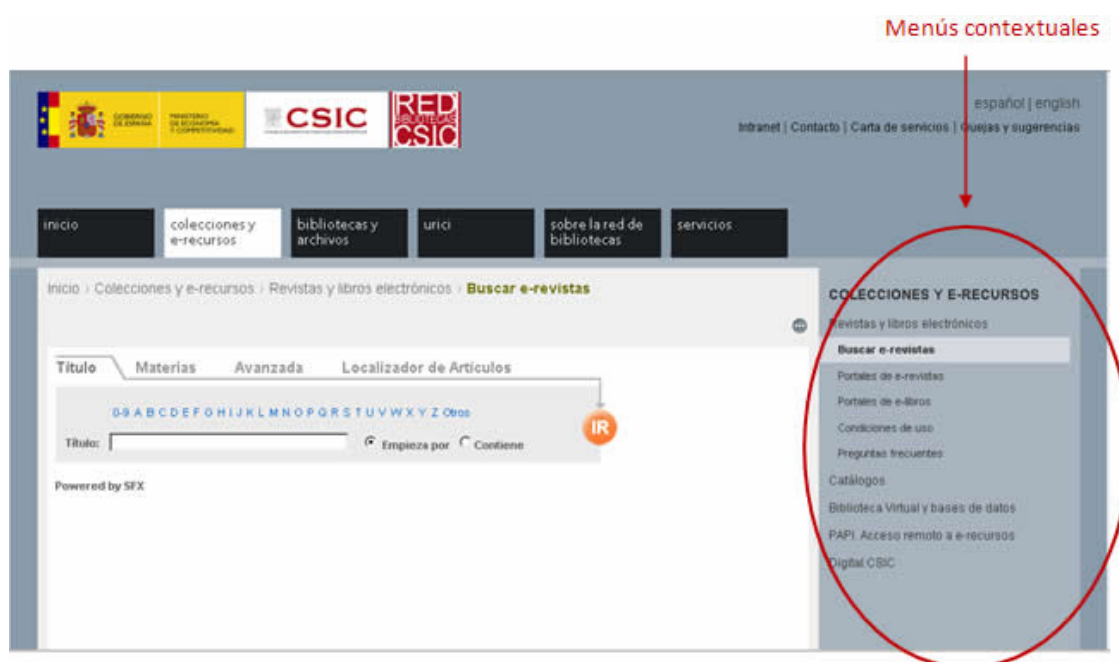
Menús contextuales

GOBIERNO DE ESPAÑA | MINISTERIO DE ECONOMÍA Y COMPETITIVIDAD | CSIC | RED BIBLIOTECAS CSIC

español | english

Intranet | Contacto | Carta de servicios | Quejas y sugerencias

inicio | colecciones y e-recursos | bibliotecas y archivos | urici | sobre la red de bibliotecas | servicios

Inicio › Colecciones y e-recursos › Revistas y libros electrónicos › Buscar e-revistas

Título | Materias | Avanzada | Localizador de Artículos

0-9 A B C D E F G H I J K L M N O P Q R S T U V W X Y Z Otros

Título: Empieza por Contiene

IR

Powered by SFX

COLECCIONES Y E-RECURSOS
Revistas y libros electrónicos
Buscar e-revistas
Portales de e-revistas
Portales de e-libros
Condiciones de uso
Preguntas frecuentes
Catálogos
Biblioteca Virtual y bases de datos
PAPI. Acceso remoto a e-recursos
Digital CSIC